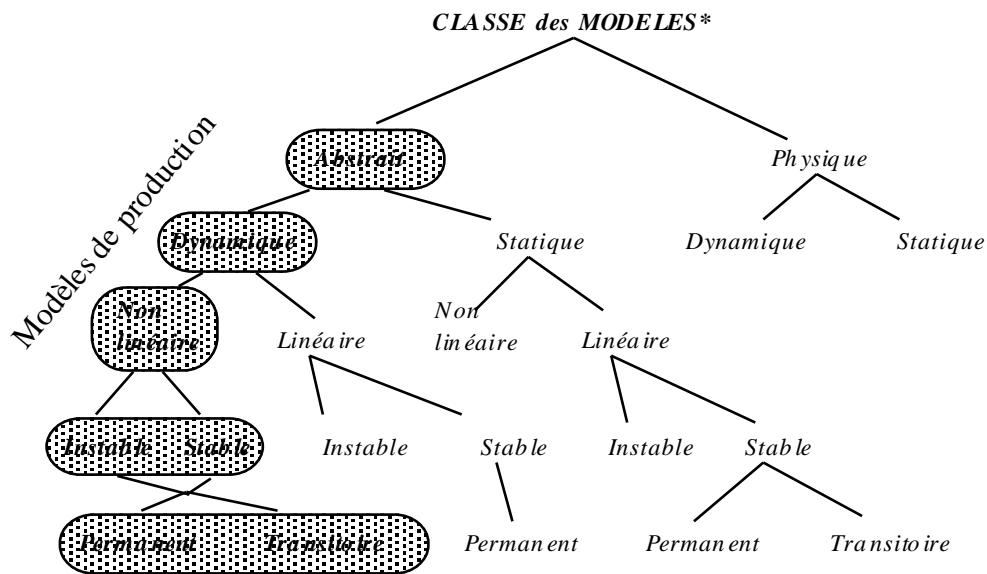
CLASSE des MODELES*

Modèles de production

Abstrait

Physique

Dynamique

Statique

Dynamique

Statique

Non linéaire

Linéaire

Non linéaire

Linéaire

Instable

Stable

Instable

Stable

Instable

Stable

Permanent

Transitoire

Permanent

Permanent

Transitoire